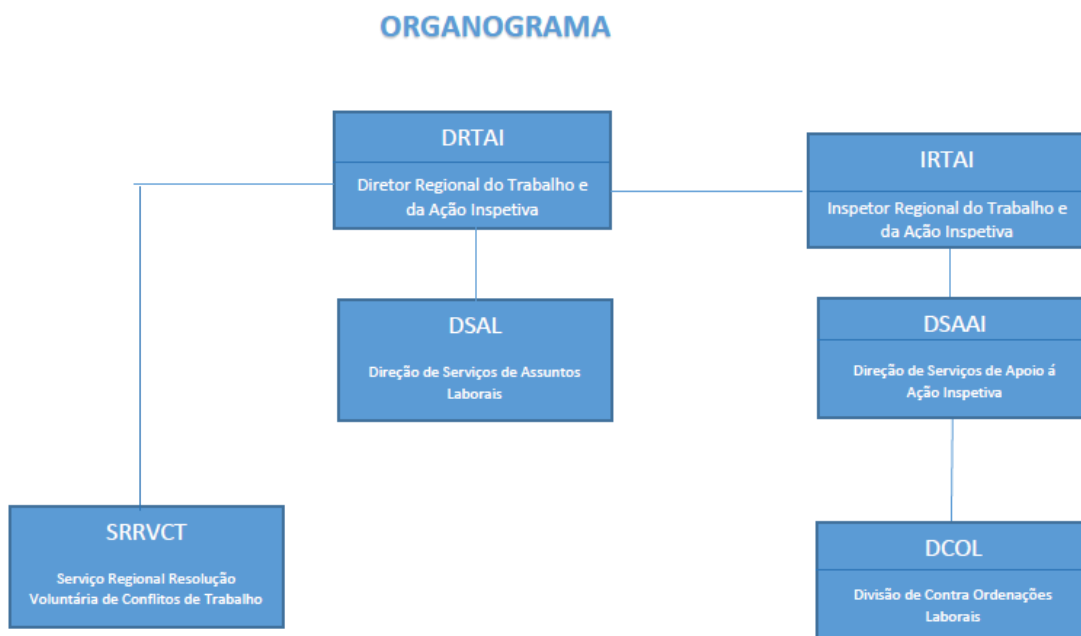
ORGANOGRAMA

DRTAI

Diretor Regional do Trabalho e da Ação Inspetiva

IRTAI

Inspetor Regional do Trabalho e da Ação Inspetiva

DSAL

Direção de Serviços de Assuntos Laborais

DSAAI

Direção de Serviços de Apoio á Ação Inspetiva

SRRVCT

Serviço Regional Resolução Voluntária de Conflitos de Trabalho

DCOL

Divisão de Contra Ordenações Laborais